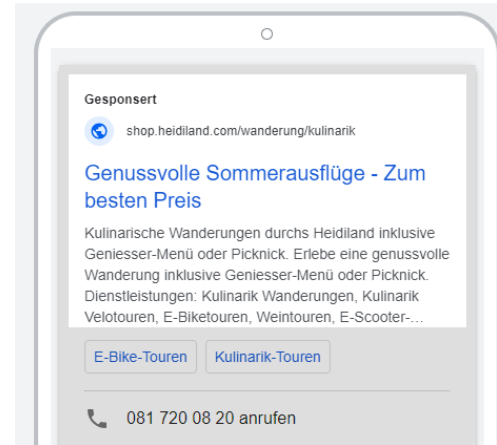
Gesponsert

shop.heidiland.com/wanderung/kulinarik

Genussvolle Sommerausflüge - Zum besten Preis

Kulinarische Wanderungen durchs Heidiland inklusive Geniesser-Menü oder Picknick. Erlebe eine genussvolle Wanderung inklusive Geniesser-Menü oder Picknick. Dienstleistungen: Kulinarik Wanderungen, Kulinarik Velotouren, E-Biketouren, Weintouren, E-Scooter-...

E-Bike-Touren

Kulinarik-Touren

081 720 08 20 anrufen